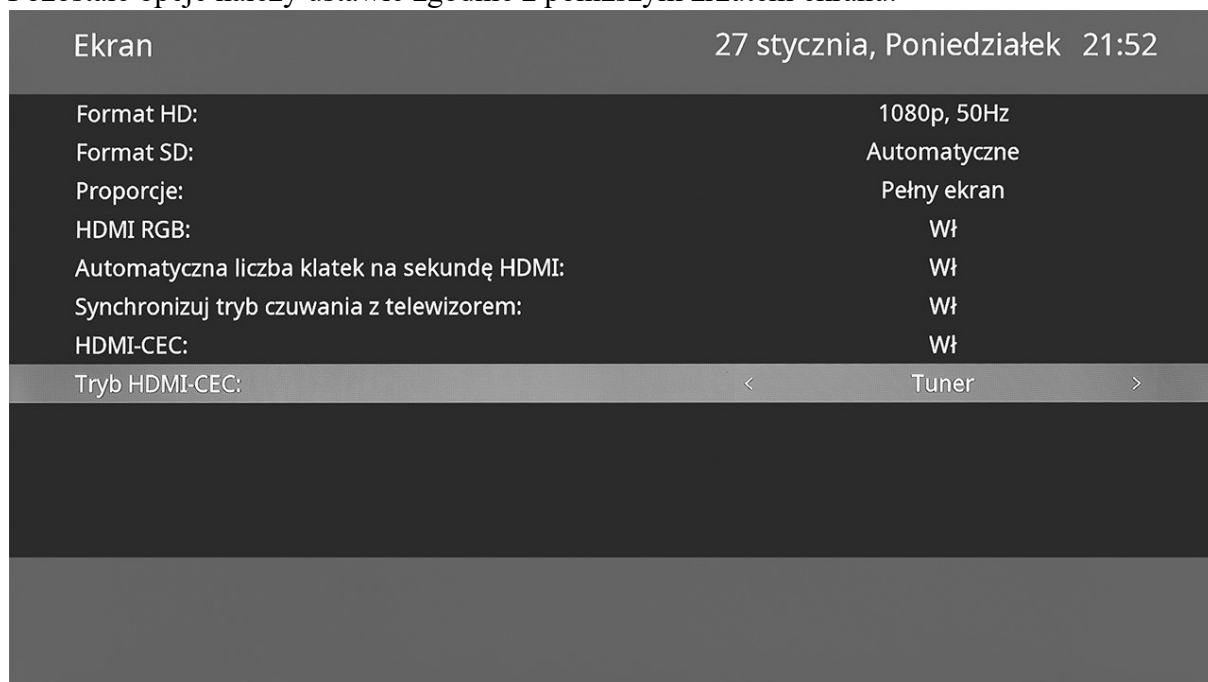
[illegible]

Ekran

27 stycznia, Poniedziałek 21:52

| | |
|---|---|
| Format HD: | 1080p, 50Hz |
| Format SD: | Automatyczne |
| Proporcje: | Pełny ekran |
| HDMI RGB: | Wł |
| Automatyczna liczba klatek na sekundę HDMI: | Wł |
| Synchronizuj tryb czuwania z telewizorem: | Wł |
| HDMI-CEC: | Wł |
| Tryb HDMI-CEC: | < Tuner > |